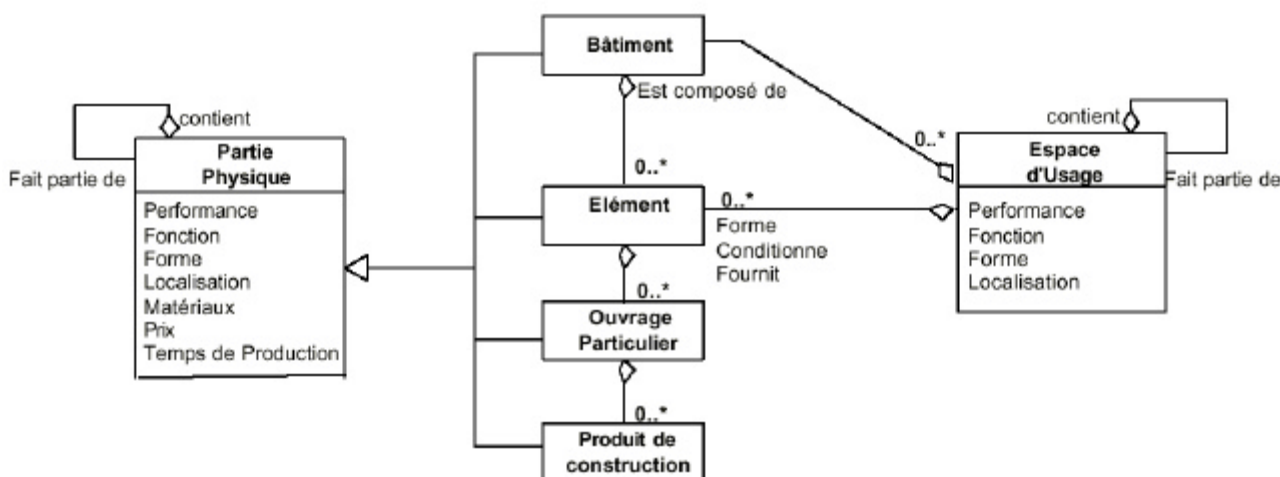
contient
Fait partie de
Partie Physique
Performance
Fonction
Forme
Localisation
Matériaux
Prix
Temps de Production

Bâtiment
Est composé de
0..*
Elément
0..*
Ouvrage Particulier
0..*
Produit de construction

0..*
Forme
Conditionne
Fournit

0..*
contient
Espace d'Usage
Fait partie de
Performance
Fonction
Forme
Localisation